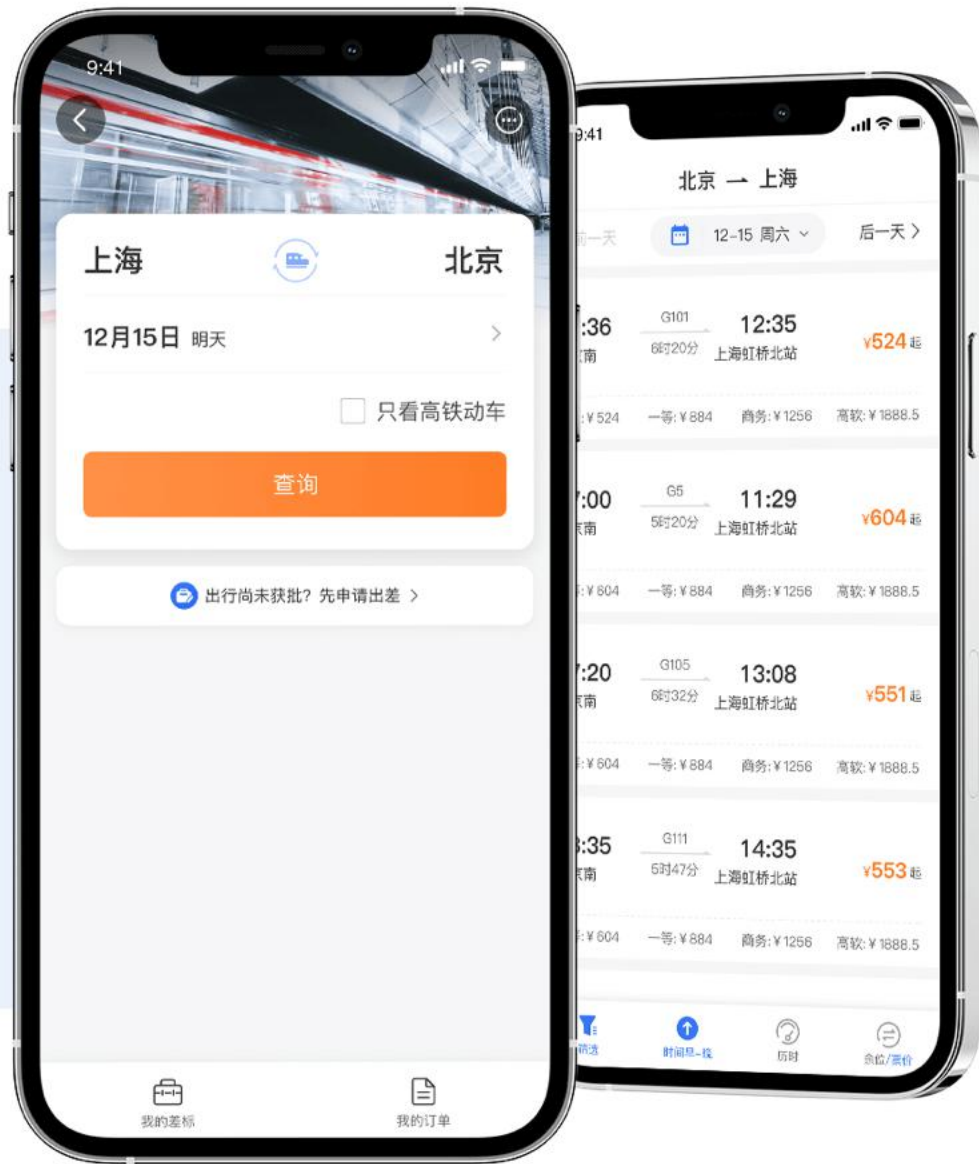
9:41

上海 北京

12月15日 明天

只看高铁动车

查询

出行尚未获批？先申请出差 >

我的差标 我的订单

9:41

北京 → 上海

前一天 12-15 周六 后一天 >

:36 南 G101 6时20分 12:35 上海虹桥北站 ¥524起
:¥524 一等:¥884 商务:¥1256 高软:¥1888.5

7:00 南 G5 5时20分 11:29 上海虹桥北站 ¥604起
:¥604 一等:¥884 商务:¥1256 高软:¥1888.5

7:20 南 G105 6时32分 13:08 上海虹桥北站 ¥551起
:¥604 一等:¥884 商务:¥1256 高软:¥1888.5

:35 南 G111 5时47分 14:35 上海虹桥北站 ¥553起
:¥604 一等:¥884 商务:¥1256 高软:¥1888.5

筛选 时间早-晚 历时 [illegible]/票价